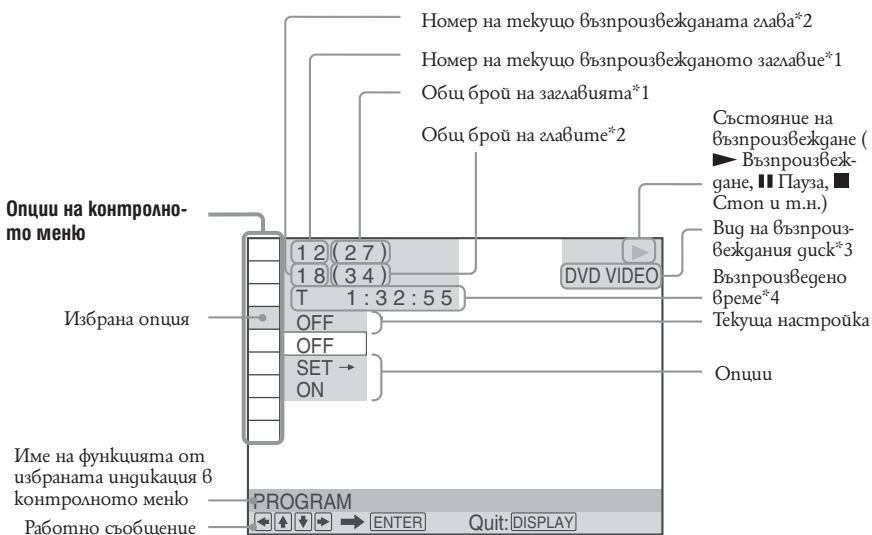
Номер на текущо възпроизвежданата глава*2

Номер на текущо възпроизвежданото заглавие*1

Общ брой на заглавията*1

Общ брой на главите*2

Състояние на възпроизвеждане (► Възпроизвеждане, ❚❚ Пауза, ■ Стоп и т.н.)

Опции на контролното меню

12 (27)

18 (34)

T 1:32:55

DVD VIDEO

Вид на възпроизвеждания диск*3

Възпроизведено време*4

Избрана опция

OFF

OFF

SET →

ON

Текуща настройка

Опции

Име на функцията от избраната индикация в контролното меню

PROGRAM

Работно съобщение

◄ ▲ ▼ ► ➡ ENTER Quit: DISPLAY